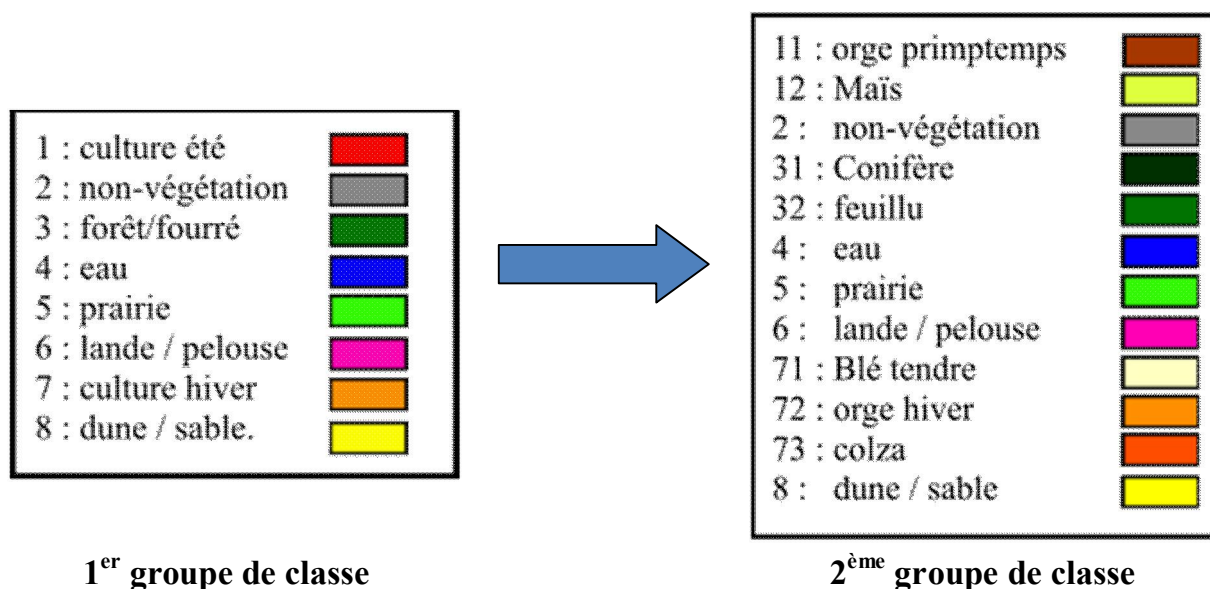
1 : culture été
2 : non-végétation
3 : forêt/fourré
4 : eau
5 : prairie
6 : lande / pelouse
7 : culture hiver
8 : dune / sable.

11 : orge primptemps
12 : Maïs
2 : non-végétation
31 : Conifère
32 : feuillu
4 : eau
5 : prairie
6 : lande / pelouse
71 : Blé tendre
72 : orge hiver
73 : colza
8 : dune / sable

1$^{er}$ groupe de classe

2$^{ème}$ groupe de classe